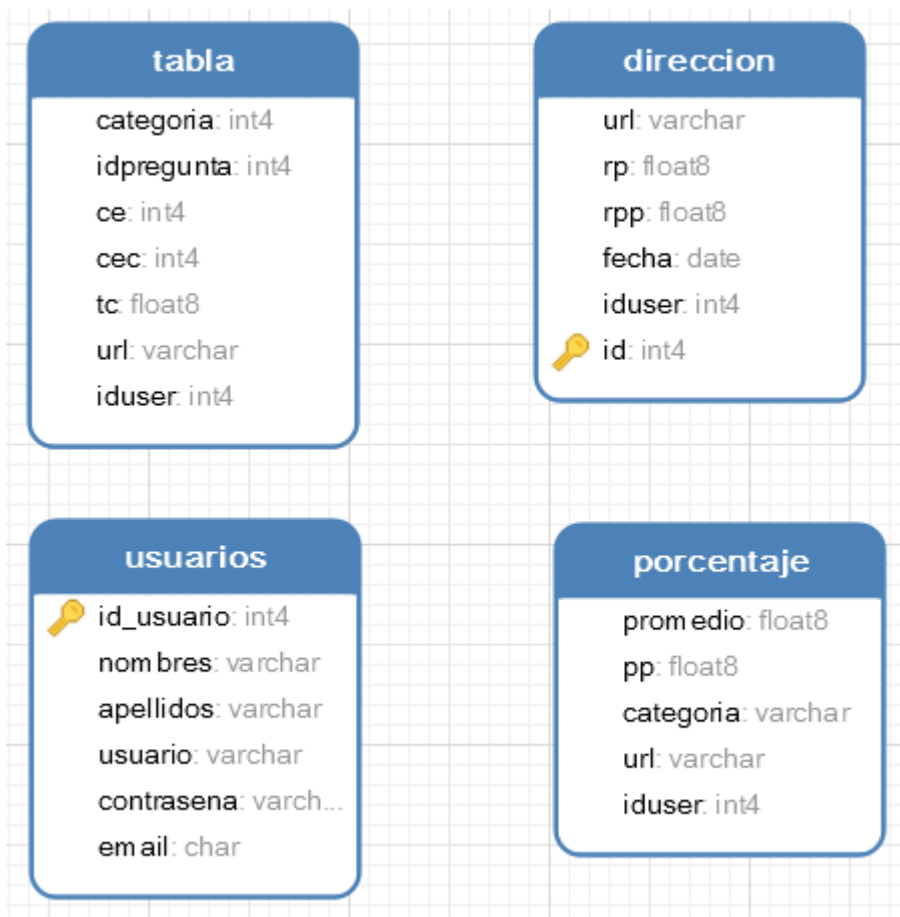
tabla

categoria: int4
idpregunta: int4
ce: int4
cec: int4
tc: float8
url: varchar
iduser: int4

direccion

url: varchar
rp: float8
rpp: float8
fecha: date
iduser: int4
id: int4

usuarios

id_usuario: int4
nombres: varchar
apellidos: varchar
usuario: varchar
contrasena: varch...
email: char

porcentaje

promedio: float8
pp: float8
categoria: varchar
url: varchar
iduser: int4